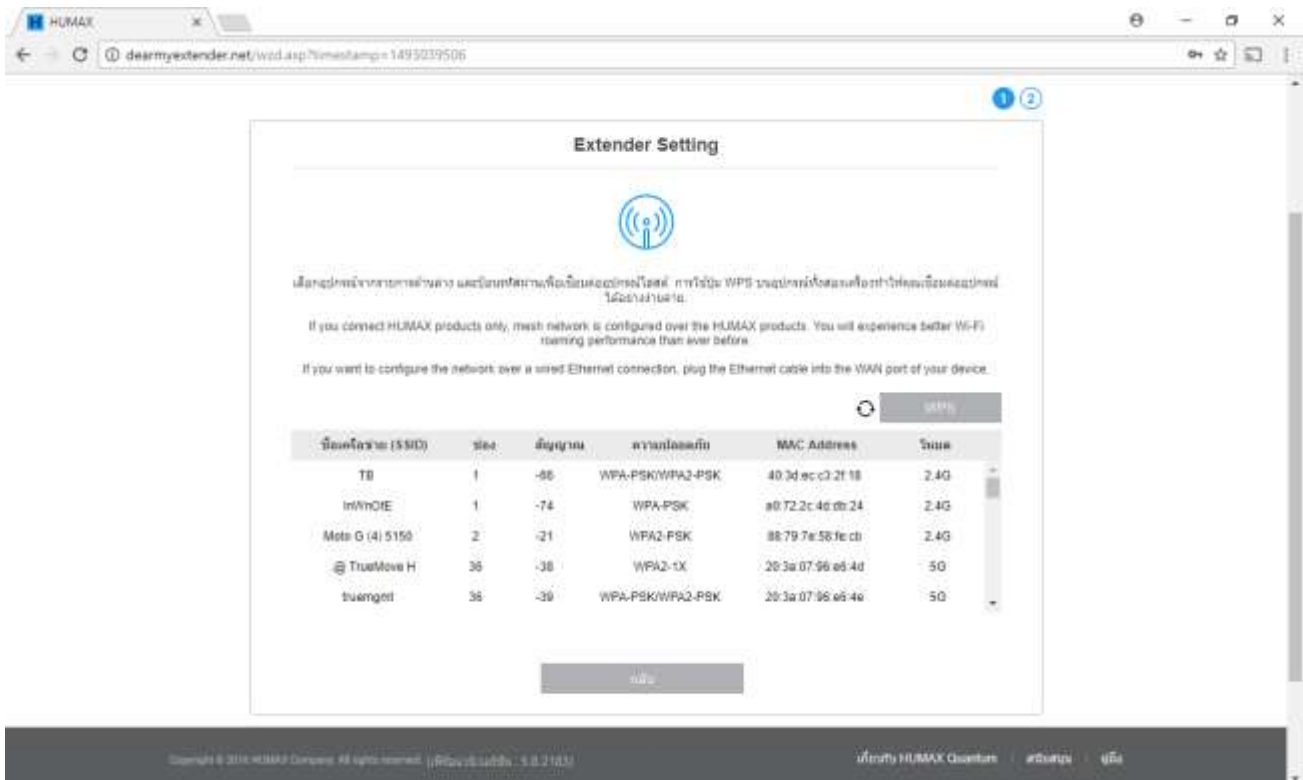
HUMAX

dearmyextender.net/wzd.asp?timestamp=1495039506

1 2

Extender Setting

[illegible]

If you connect HUMAX products only, mesh network is configured over the HUMAX products. You will experience better Wi-Fi roaming performance than ever before.

If you want to configure the network over a wired Ethernet connection, plug the Ethernet cable into the WAN port of your device.

WPS

| ชื่อเครือข่าย (SSID) | ช่อง | สัญญาณ | ความปลอดภัย | MAC Address | โหมด |
|---|---|---|---|---|---|
| TB | 1 | -66 | WPA-PSK/WPA2-PSK | 40:3d:ec:c3:2f:18 | 2.4G |
| InWhOtE | 1 | -74 | WPA-PSK | a0:72:2c:4d:db:24 | 2.4G |
| Moto G (4) 5150 | 2 | -21 | WPA2-PSK | 88:79:7e:58:fe:cb | 2.4G |
| @ TrueMove H | 36 | -38 | WPA2-1X | 20:3a:07:96:e6:4d | 5G |
| truemgnt | 36 | -39 | WPA-PSK/WPA2-PSK | 20:3a:07:96:e6:4e | 5G |

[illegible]

Copyright © 2016 HUMAX Company. All rights reserved. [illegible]

เกี่ยวกับ HUMAX Quantum | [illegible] | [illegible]